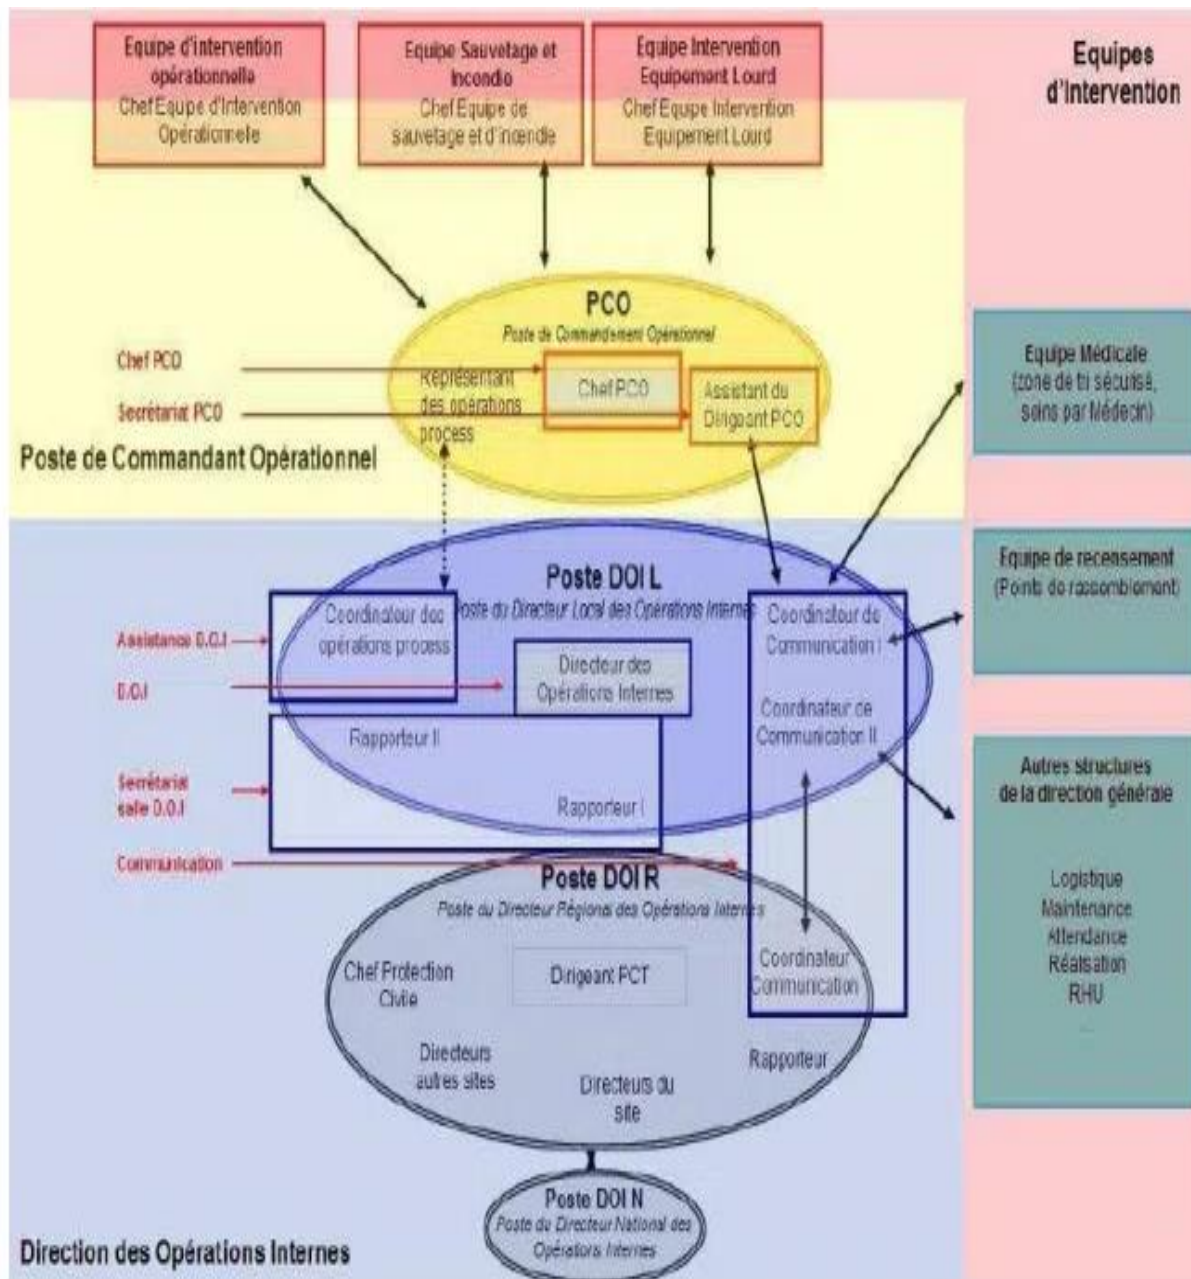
Equipe d'intervention opérationnelle
Chef Equipe d'Intervention Opérationnelle

Equipe Sauvetage et Incendie
Chef Equipe de sauvetage et d'incendie

Equipe Intervention Equipement Lourd
Chef Equipe Intervention Equipement Lourd

Equipes d'intervention

PCO
Poste de Commandement Opérationnel

Chef PCO
Secrétariat PCO

Représentant des opérations process

Chef PCO

Assistant du Dirigeant PCO

Poste de Commandant Opérationnel

Equipe Médicale (zone de tri sécurisé, soins par Médecin)

Equipe de recensement (Points de rassemblement)

Poste DOI L
Poste du Directeur Local des Opérations Internes

Assistance D.O.I
D.O.I

Coordinateur des opérations process

Directeur des Opérations Internes

Coordinateur de Communication I

Coordinateur de Communication II

Rapporteur II

Rapporteur I

Secrétariat salle D.O.I

Communication

Autres structures de la direction générale

Logistique
Maintenance
Attendance
Réalisation
RHU
...

Poste DOI R
Poste du Directeur Régional des Opérations Internes

Chef Protection Civile

Dirigeant PCT

Coordinateur Communication

Directeurs autres sites

Directeurs du site

Rapporteur

Poste DOI N
Poste du Directeur National des Opérations Internes

Direction des Opérations Internes